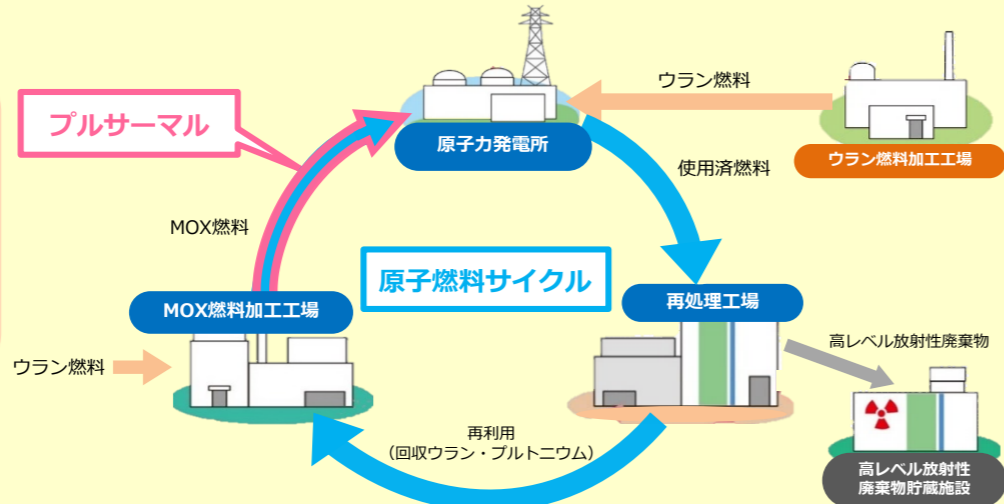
プルサーマル

ウラン燃料

原子力発電所

ウラン燃料加工工場

使用済燃料

MOX燃料

原子燃料サイクル

MOX燃料加工工場

再処理工場

高レベル放射性廃棄物

ウラン燃料

再利用
（回収ウラン・プルトニウム）

高レベル放射性
廃棄物貯蔵施設